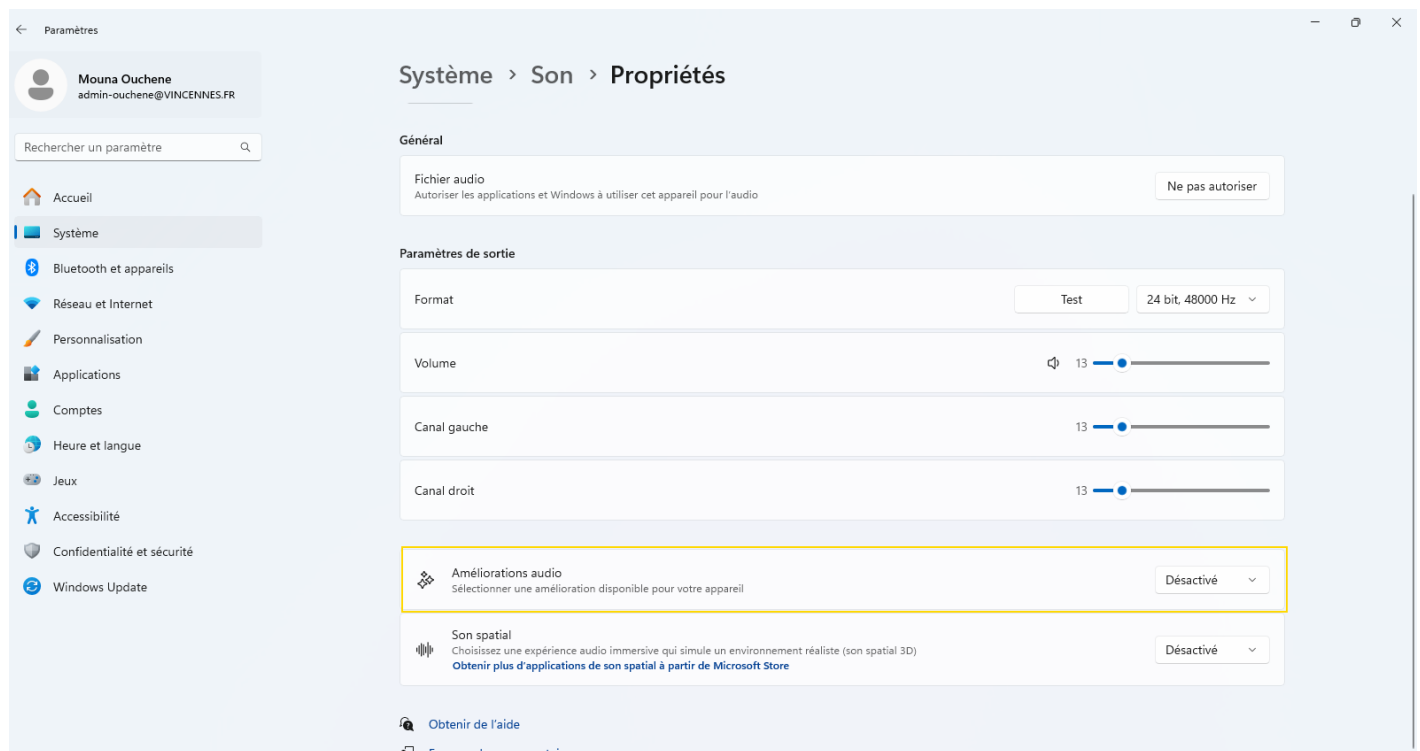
Paramètres

Mouna Ouchene
admin-ouchene@VINCENNES.FR

Rechercher un paramètre

Accueil
Système
Bluetooth et appareils
Réseau et Internet
Personnalisation
Applications
Comptes
Heure et langue
Jeux
Accessibilité
Confidentialité et sécurité
Windows Update

Système › Son › Propriétés

Général

Fichier audio
Autoriser les applications et Windows à utiliser cet appareil pour l'audio
Ne pas autoriser

Paramètres de sortie

Format
Test
24 bit, 48000 Hz

Volume
13

Canal gauche
13

Canal droit
13

Améliorations audio
Sélectionner une amélioration disponible pour votre appareil
Désactivé

Son spatial
Choisissez une expérience audio immersive qui simule un environnement réaliste (son spatial 3D)
Obtenir plus d'applications de son spatial à partir de Microsoft Store
Désactivé

Obtenir de l'aide
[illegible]